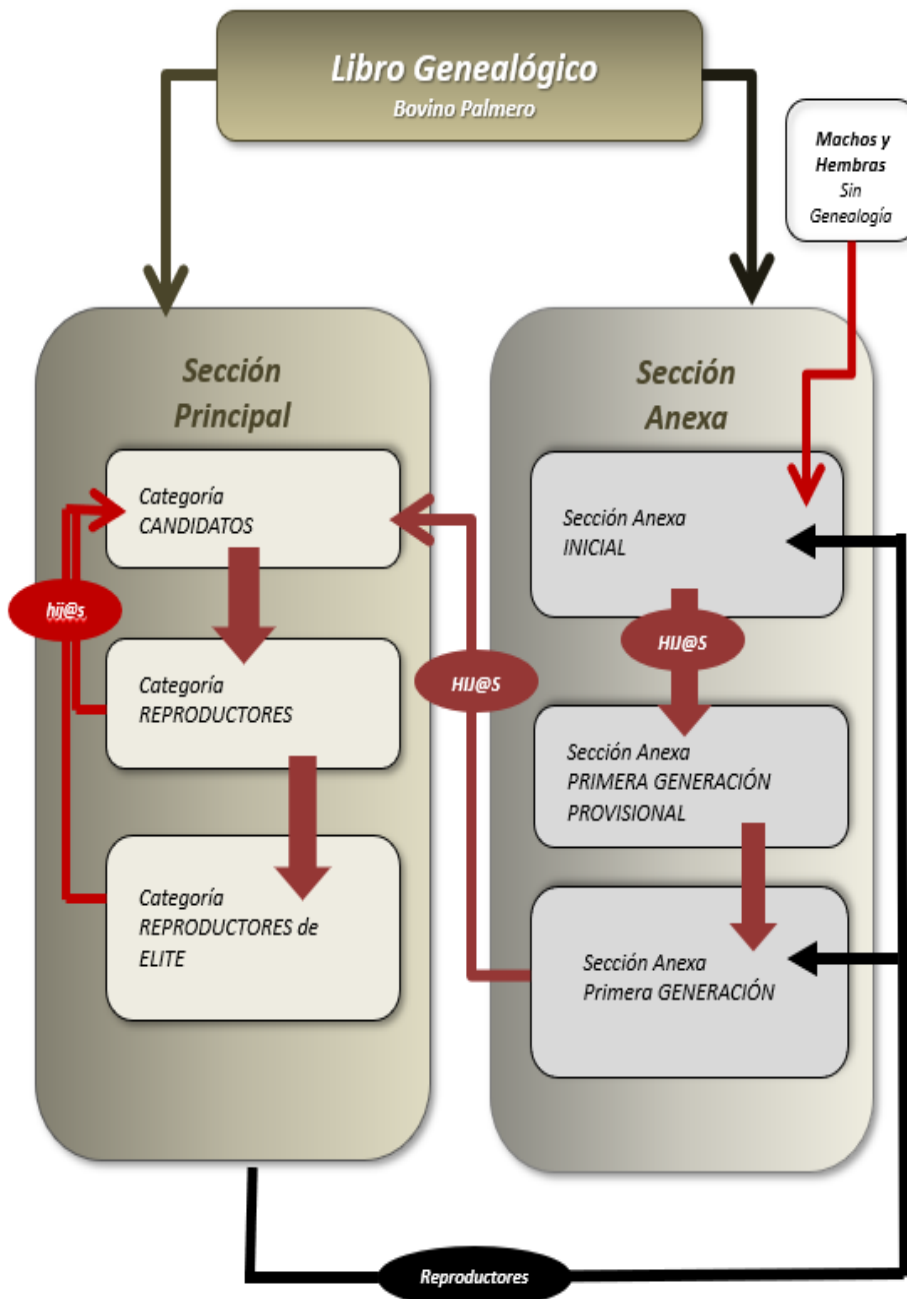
Libro Genealógico
Bovino Palmero

Machos y Hembras Sin Genealogía

Sección Principal

Categoría CANDIDATOS

hij@s

Categoría REPRODUCTORES

Categoría REPRODUCTORES de ELITE

HIJ@S

Sección Anexa

Sección Anexa INICIAL

HIJ@S

Sección Anexa PRIMERA GENERACIÓN PROVISIONAL

Sección Anexa Primera GENERACIÓN

Reproductores